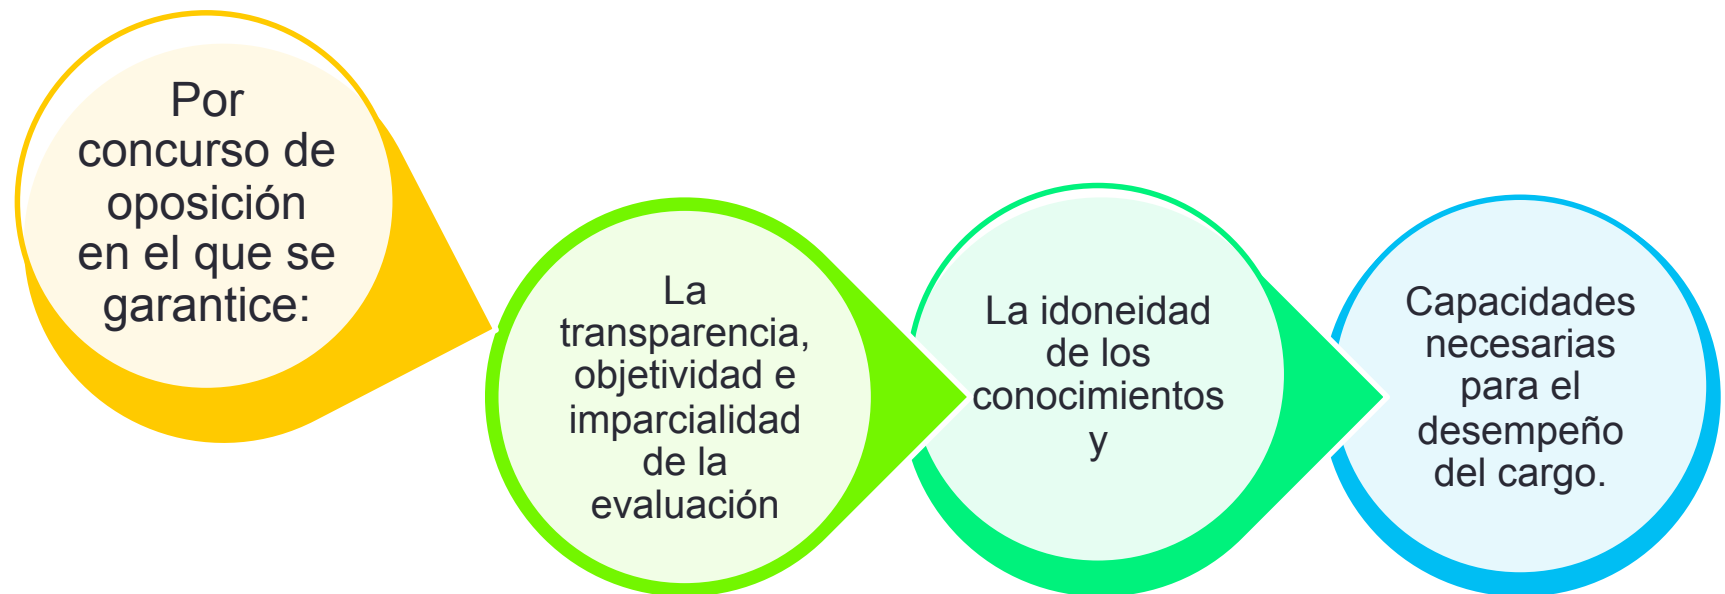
Por concurso de oposición en el que se garantice:

La transparencia, objetividad e imparcialidad de la evaluación

La idoneidad de los conocimientos y

Capacidades necesarias para el desempeño del cargo.